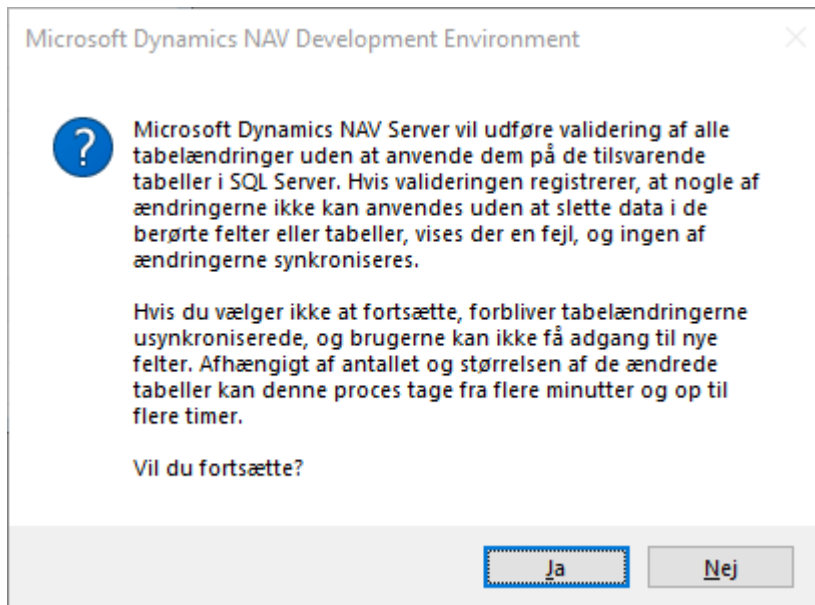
Microsoft Dynamics NAV Development Environment

Microsoft Dynamics NAV Server vil udføre validering af alle tabelændringer uden at anvende dem på de tilsvarende tabeller i SQL Server. Hvis valideringen registrerer, at nogle af ændringerne ikke kan anvendes uden at slette data i de berørte felter eller tabeller, vises der en fejl, og ingen af ændringerne synkroniseres.

Hvis du vælger ikke at fortsætte, forbliver tabelændringerne usynkroniserede, og brugerne kan ikke få adgang til nye felter. Afhængigt af antallet og størrelsen af de ændrede tabeller kan denne proces tage fra flere minutter og op til flere timer.

Vil du fortsætte?

Ja

Nej